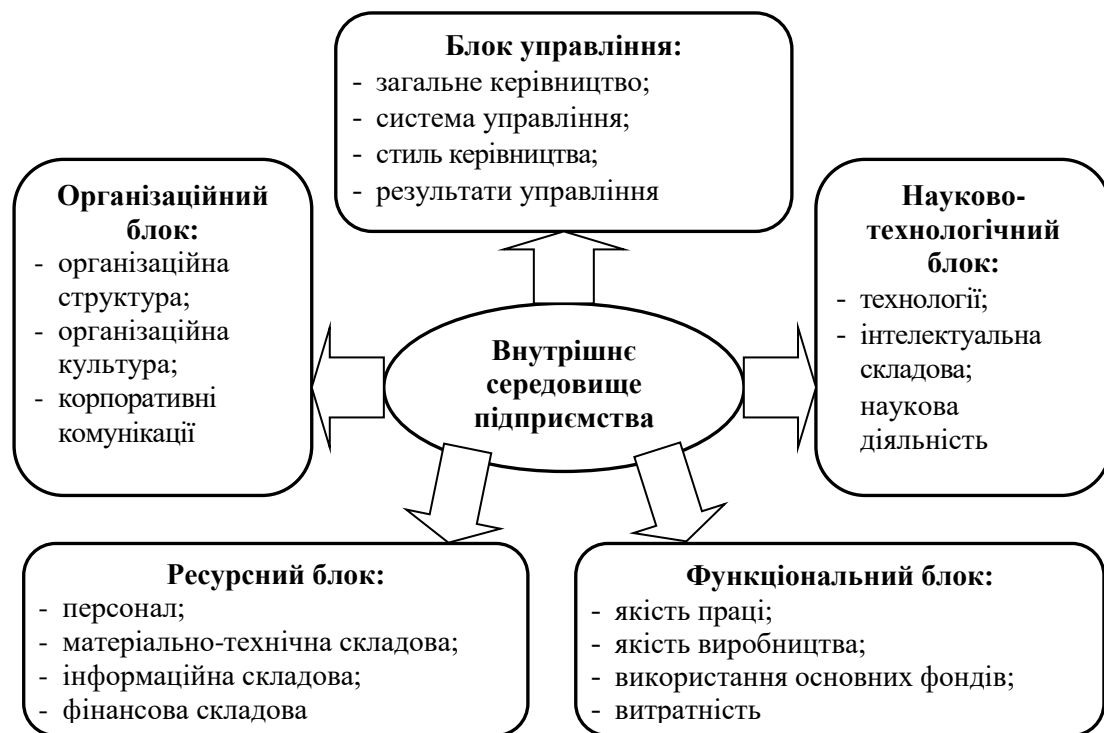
**Блок управління:**
- загальне керівництво;
- система управління;
- стиль керівництва;
- результати управління

**Організаційний блок:**
- організаційна структура;
- організаційна культура;
- корпоративні комунікації

**Внутрішнє середовище підприємства**

**Науково-технологічний блок:**
- технології;
- інтелектуальна складова;
наукова діяльність

**Ресурсний блок:**
- персонал;
- матеріально-технічна складова;
- інформаційна складова;
- фінансова складова

**Функціональний блок:**
- якість праці;
- якість виробництва;
- використання основних фондів;
- витратність